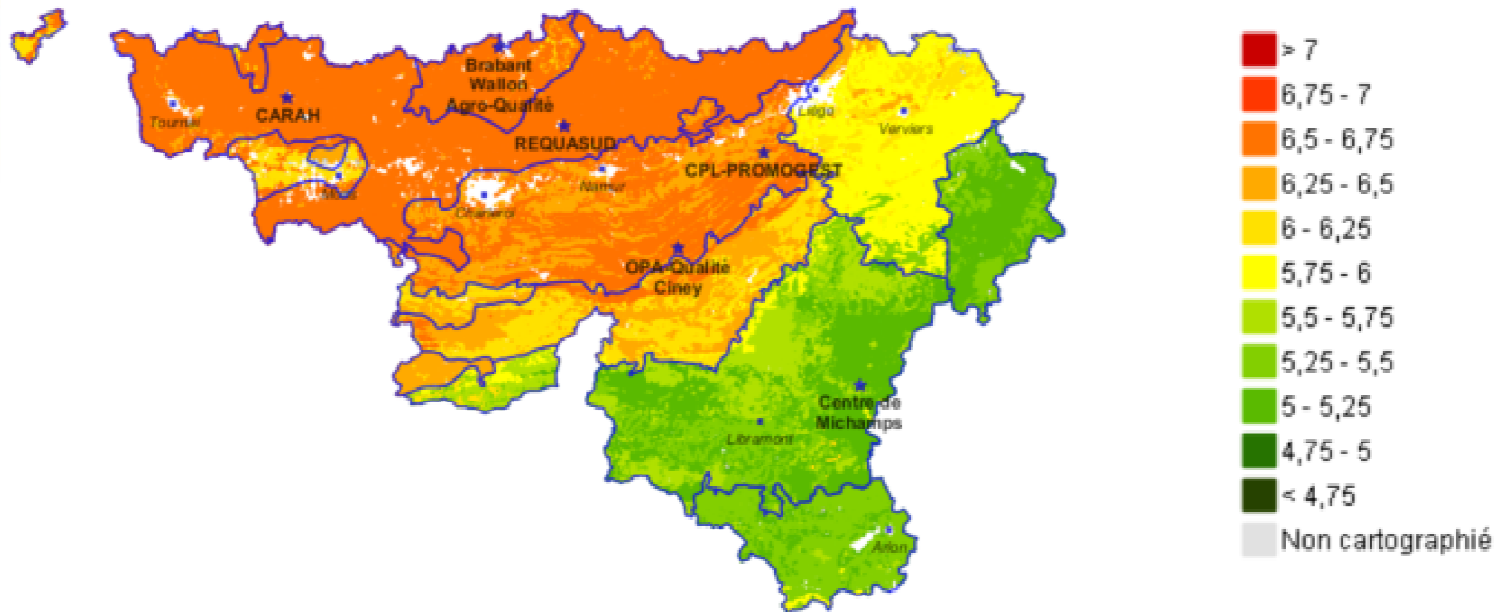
Brabant Wallon Agro-Qualité
CARAH
Tournai
REQUASUD
CPL-PROMOGEST
Liège
Verviers
Mons
Charleroi
Namur
OPA-Qualité Ciney
Centre de Michamps
Libramont
Arlon

> 7
6,75 - 7
6,5 - 6,75
6,25 - 6,5
6 - 6,25
5,75 - 6
5,5 - 5,75
5,25 - 5,5
5 - 5,25
4,75 - 5
< 4,75
Non cartographié